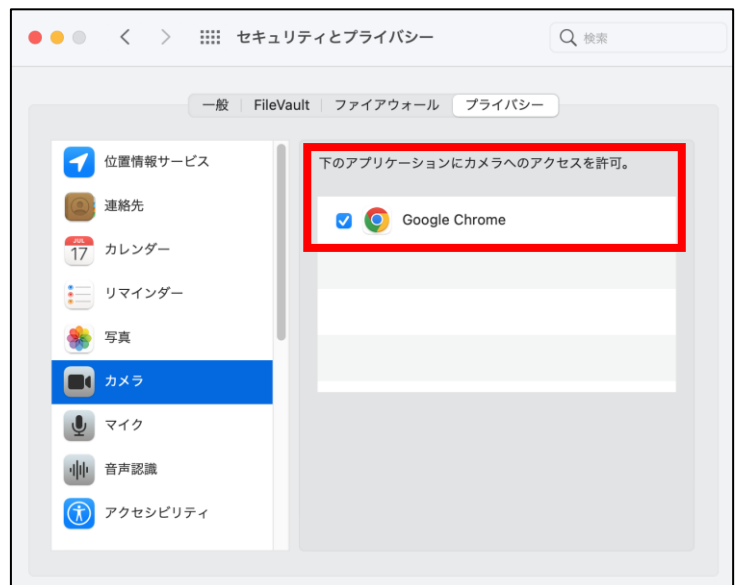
セキュリティとプライバシー

検索

一般 | FileVault | ファイアウォール | プライバシー

位置情報サービス
連絡先
JUL 17 カレンダー
リマインダー
写真
カメラ
マイク
音声認識
アクセシビリティ

下のアプリケーションにカメラへのアクセスを許可。

Google Chrome